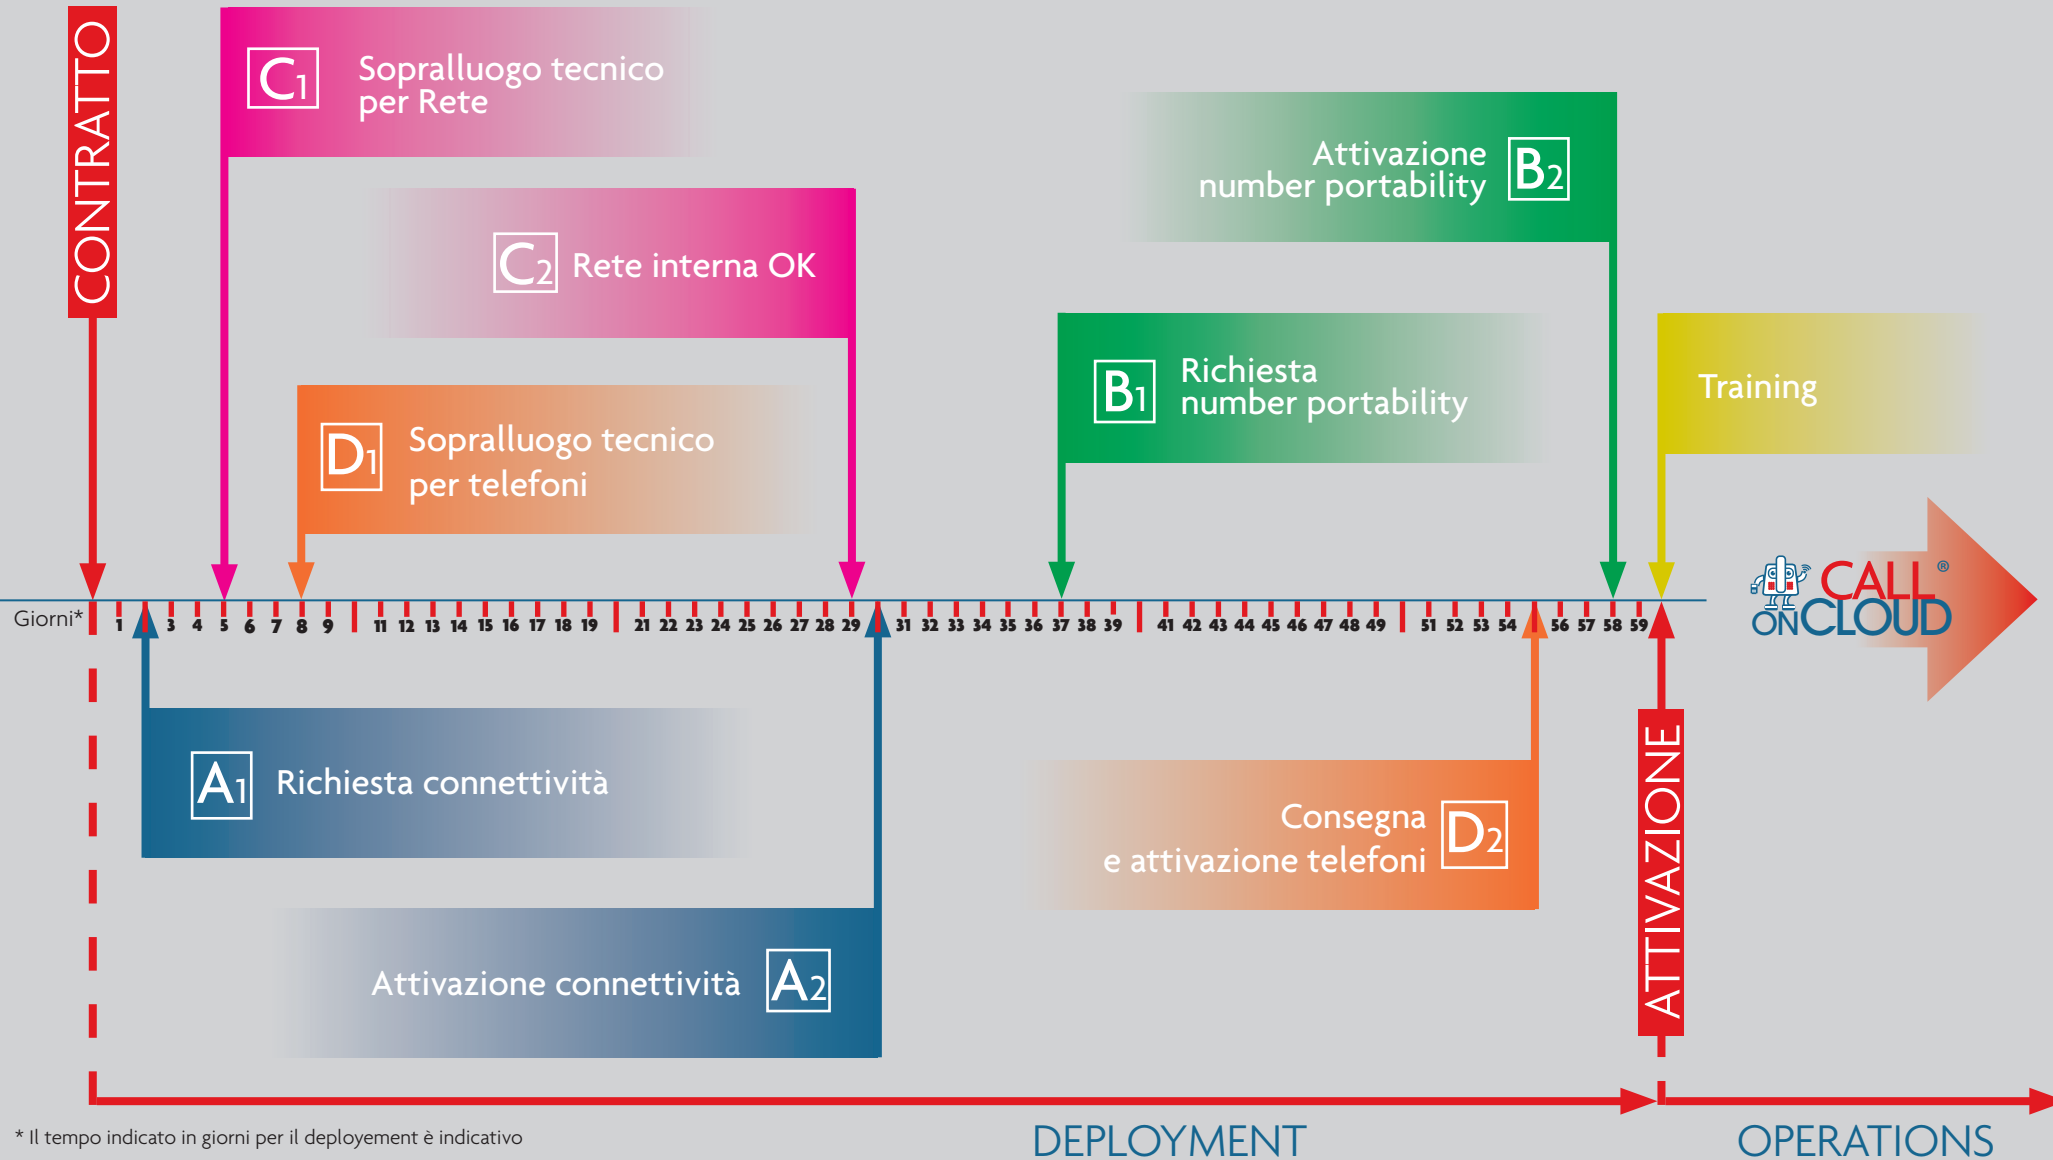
CONTRATTO

$C_1$ Sopralluogo tecnico per Rete

$C_2$ Rete interna OK

$D_1$ Sopralluogo tecnico per telefoni

Attivazione number portability $B_2$

$B_1$ Richiesta number portability

Training

Giorni* 1 3 4 5 6 7 8 9 11 12 13 14 15 16 17 18 19 21 22 23 24 25 26 27 28 29 31 32 33 34 35 36 37 38 39 41 42 43 44 45 46 47 48 49 51 52 53 54 56 57 58 59

CALL ON CLOUD®

$A_1$ Richiesta connettività

Attivazione connettività $A_2$

Consegna e attivazione telefoni $D_2$

ATTIVAZIONE

* Il tempo indicato in giorni per il deployement è indicativo

DEPLOYMENT

OPERATIONS